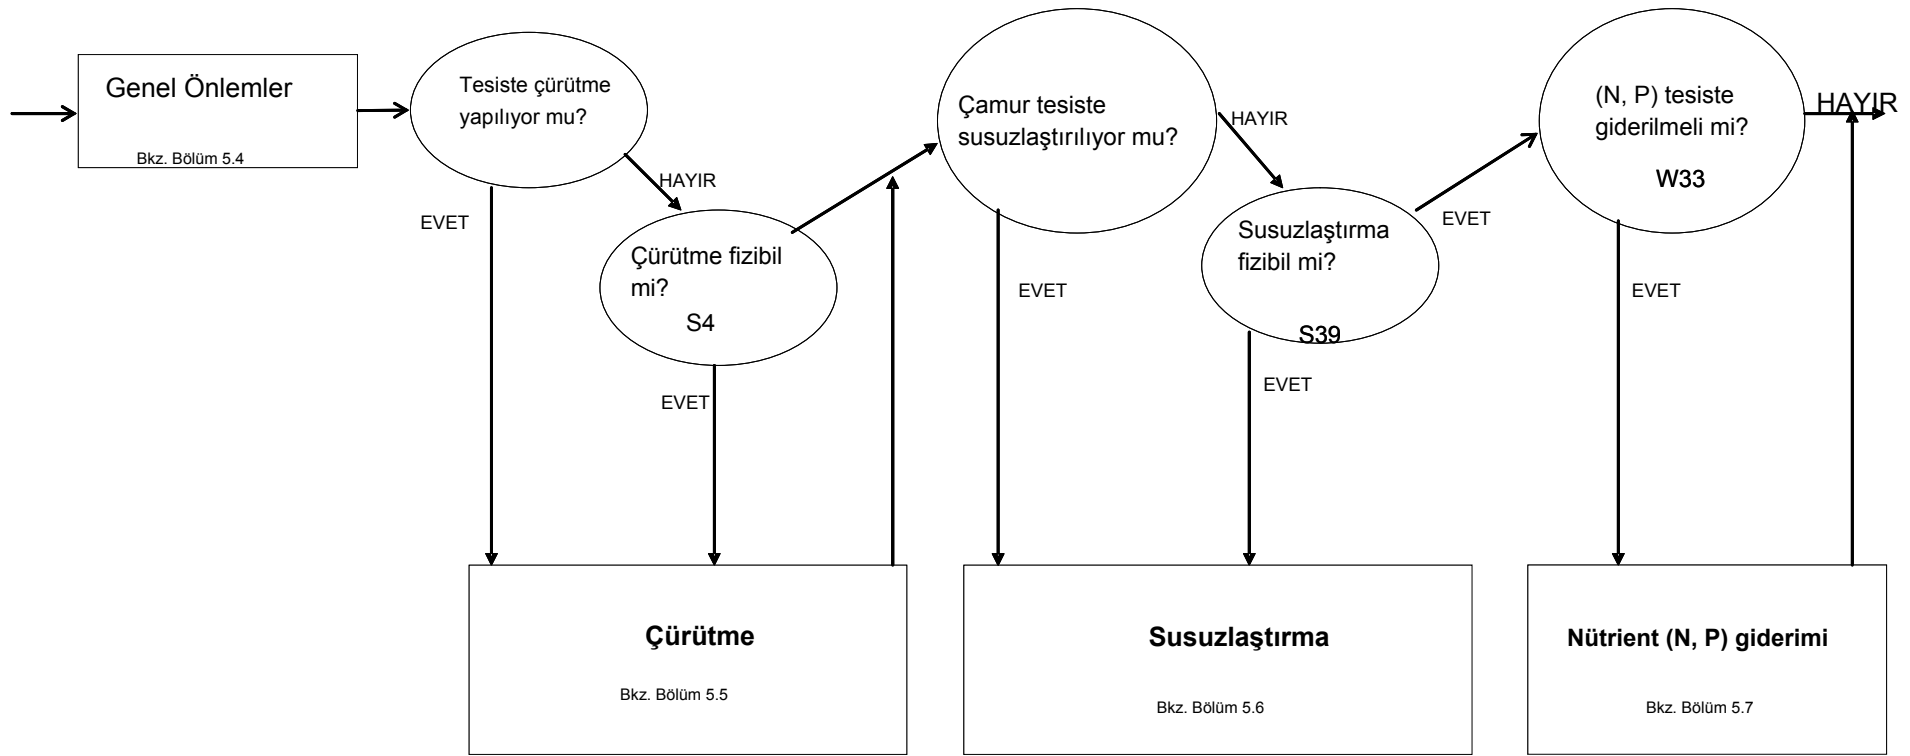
Genel Önlemler

Bkz. Bölüm 5.4

Tesiste çürütme yapılıyor mu?

HAYIR

EVET

Çürütme fizibil mi?

S4

EVET

Çamur tesiste susuzlaştırılıyor mu?

HAYIR

EVET

Susuzlaştırma fizibil mi?

S39

EVET

EVET

(N, P) tesiste giderilmeli mi?

W33

HAYIR

EVET

Çürütme

Bkz. Bölüm 5.5

Susuzlaştırma

Bkz. Bölüm 5.6

Nütrient (N, P) giderimi

Bkz. Bölüm 5.7